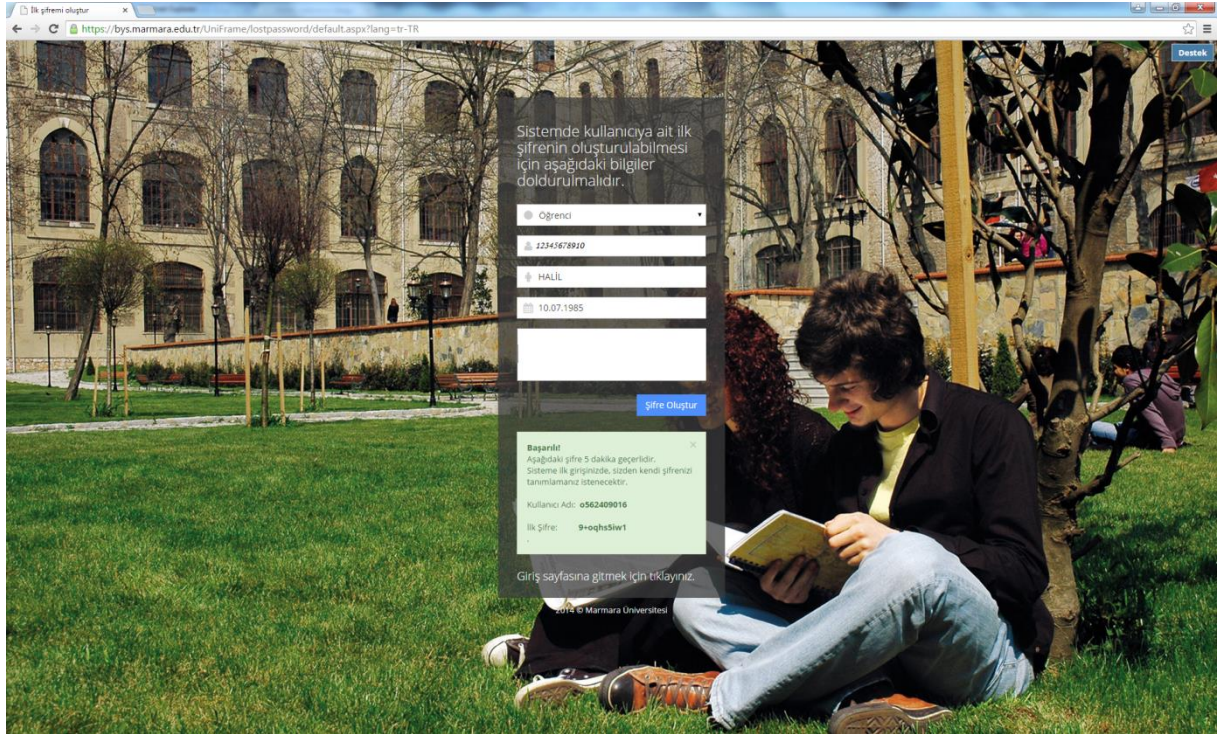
İlk şifremi oluştur
https://bys.marmara.edu.tr/UniFrame/lostpassword/default.aspx?lang=tr-TR
Destek

Sistemde kullanıcıya ait ilk şifrenin oluşturulabilmesi için aşağıdaki bilgiler doldurulmalıdır.

Öğrenci
12345678910
HALİL
10.07.1985

Şifre Oluştur

Başarılı!
Aşağıdaki şifre 5 dakika geçerlidir. Sisteme ilk girişinizde, sizden kendi şifrenizi tanımlamanız istenecektir.

Kullanıcı Adı: o562409016

İlk Şifre: 9+oqhs5iw1

Giriş sayfasına gitmek için tıklayınız.

2014 © Marmara Üniversitesi